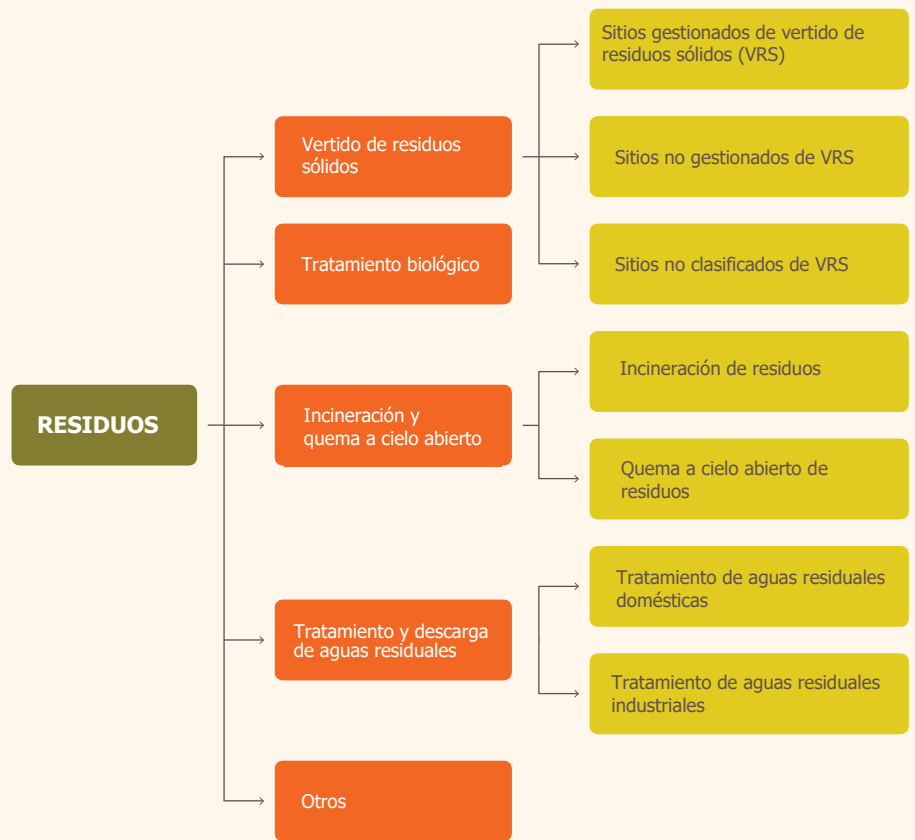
RESIDUOS

Vertido de residuos sólidos

Sitios gestionados de vertido de residuos sólidos (VRS)

Sitios no gestionados de VRS

Sitios no clasificados de VRS

Tratamiento biológico

Incineración y quema a cielo abierto

Incineración de residuos

Quema a cielo abierto de residuos

Tratamiento y descarga de aguas residuales

Tratamiento de aguas residuales domésticas

Tratamiento de aguas residuales industriales

Otros